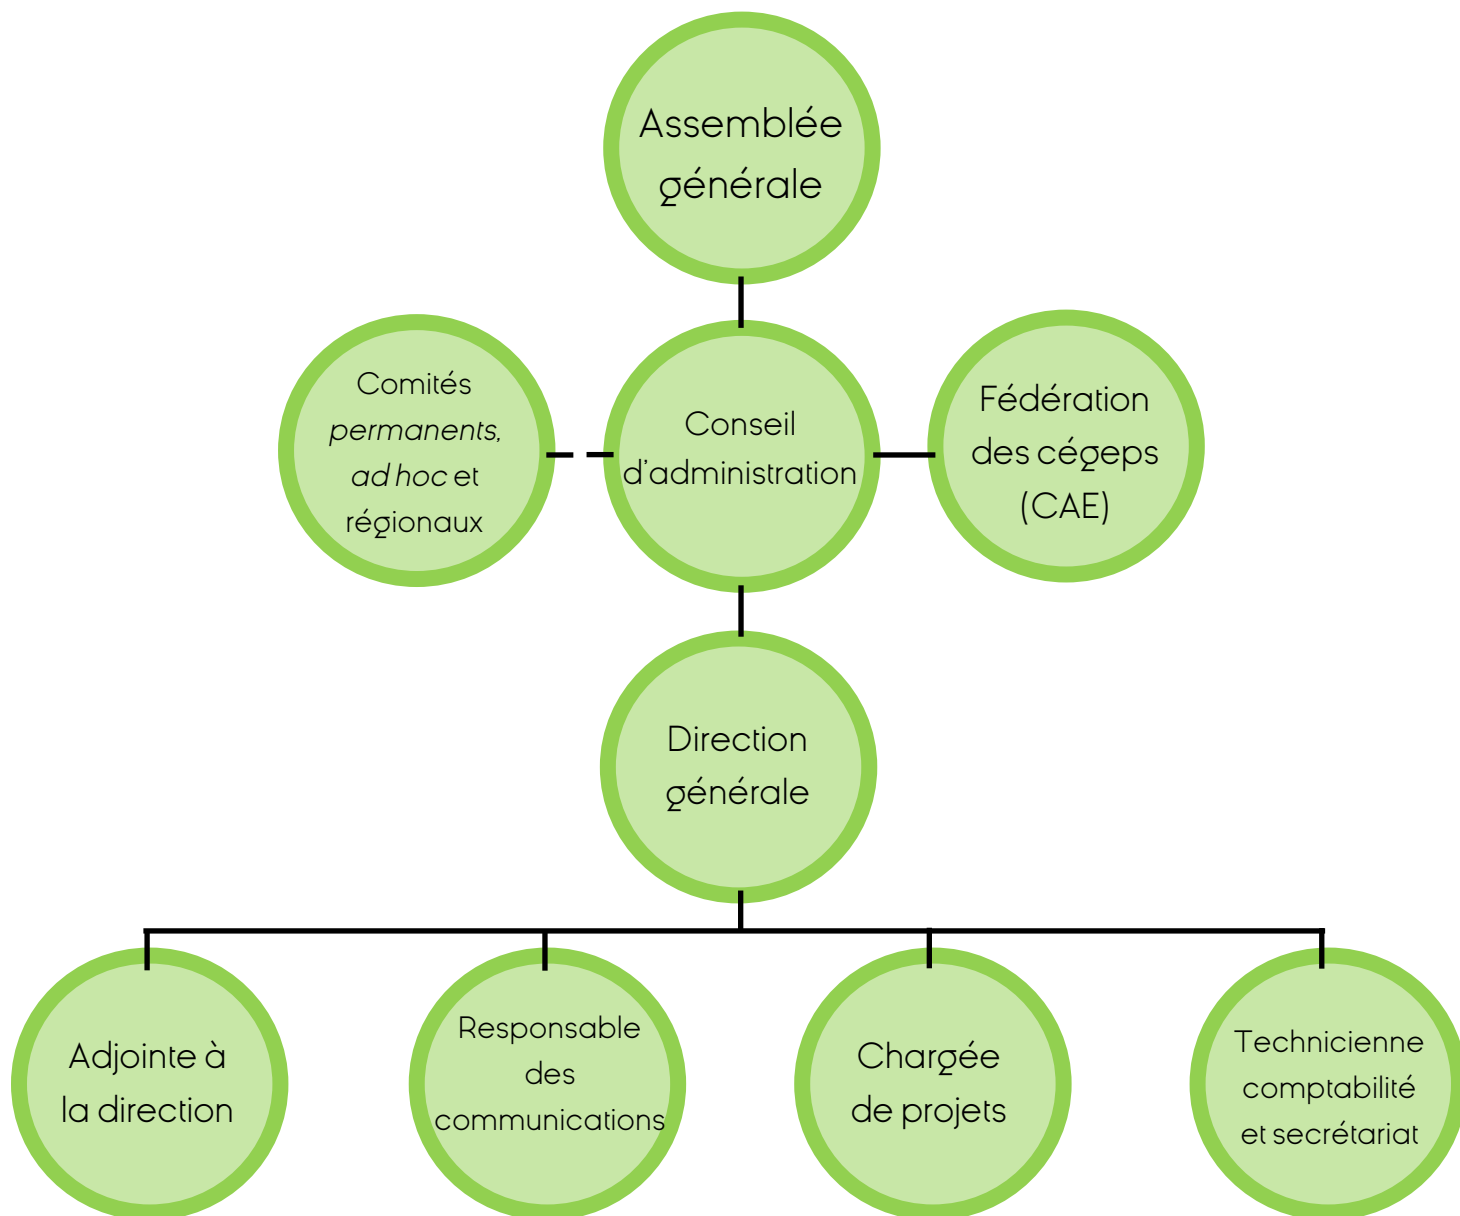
Assemblée générale

Comités *permanents, ad hoc* et régionaux

Conseil d'administration

Fédération des cégeps (CAE)

Direction générale

Adjointe à la direction

Responsable des communications

Chargée de projets

Technicienne comptabilité et secrétariat